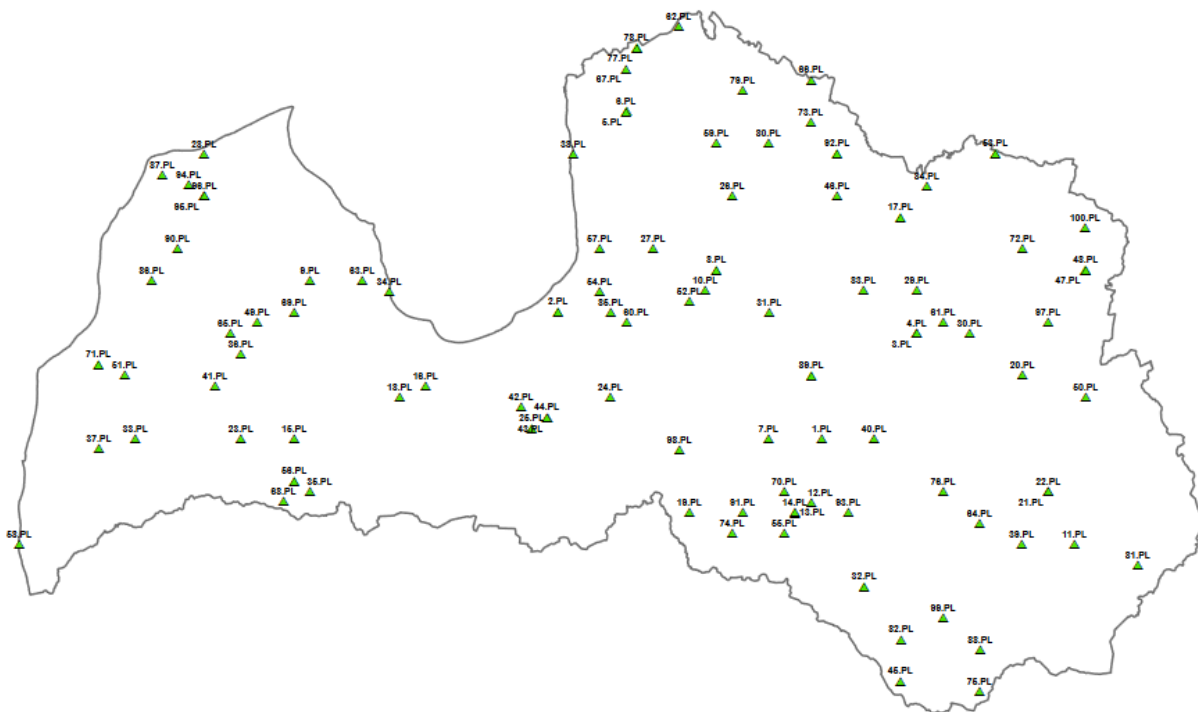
62.PL
78.PL
77.PL
67.PL
79.PL
66.PL
6.PL
5.PL
73.PL
28.PL
39.PL
59.PL
30.PL
92.PL
58.PL
87.PL
94.PL
96.PL
95.PL
26.PL
46.PL
54.PL
17.PL
100.PL
90.PL
57.PL
27.PL
72.PL
48.PL
47.PL
86.PL
9.PL
63.PL
34.PL
8.PL
10.PL
52.PL
83.PL
29.PL
54.PL
49.PL
69.PL
2.PL
35.PL
60.PL
31.PL
97.PL
65.PL
38.PL
61.PL
4.PL
30.PL
3.PL
71.PL
51.PL
89.PL
20.PL
41.PL
18.PL
13.PL
24.PL
50.PL
42.PL
44.PL
25.PL
43.PL
37.PL
33.PL
23.PL
15.PL
98.PL
7.PL
1.PL
40.PL
56.PL
68.PL
35.PL
70.PL
12.PL
76.PL
22.PL
19.PL
91.PL
14.PL
13.PL
93.PL
21.PL
64.PL
74.PL
55.PL
39.PL
11.PL
53.PL
81.PL
82.PL
99.PL
32.PL
88.PL
45.PL
75.PL